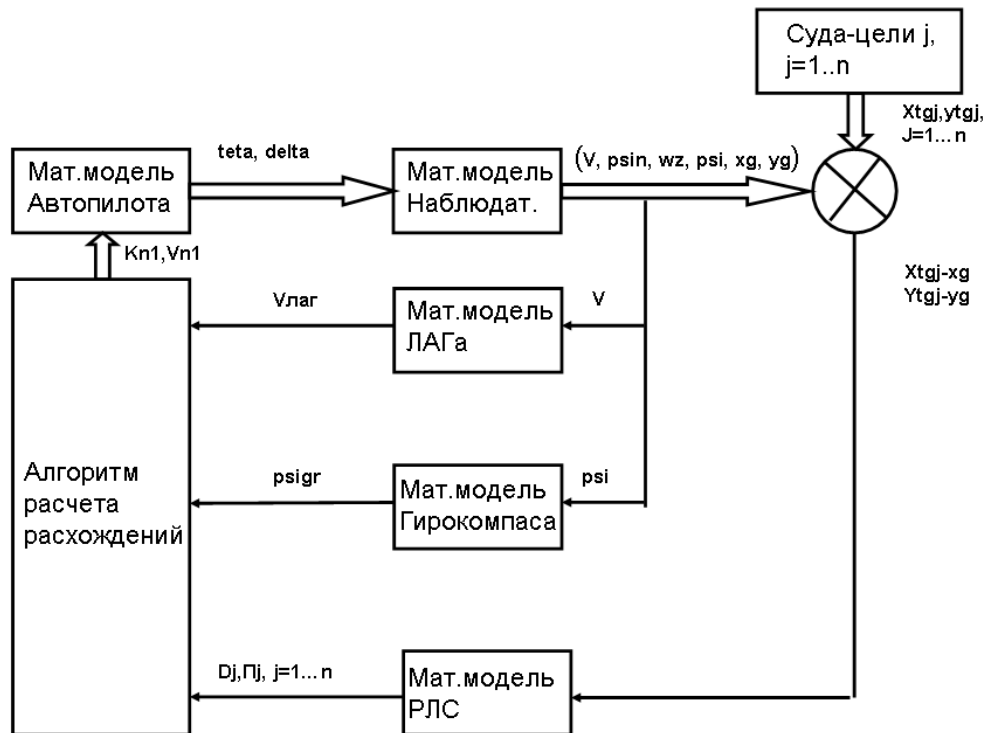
Суда-цели j, j=1..n

Xtgj,ytgj, J=1... n

Мат.модель Автопилота

teta, delta

Мат.модель Наблюдат.

(V, psin, wz, psi, xg, yg)

Kn1,Vn1

Xtgj-xg
Ytgj-yg

Vлаг

Мат.модель ЛАГа

V

Алгоритм расчета расхождений

psigr

Мат.модель Гирокомпаса

psi

Dj,Пj, j=1... n

Мат.модель РЛС